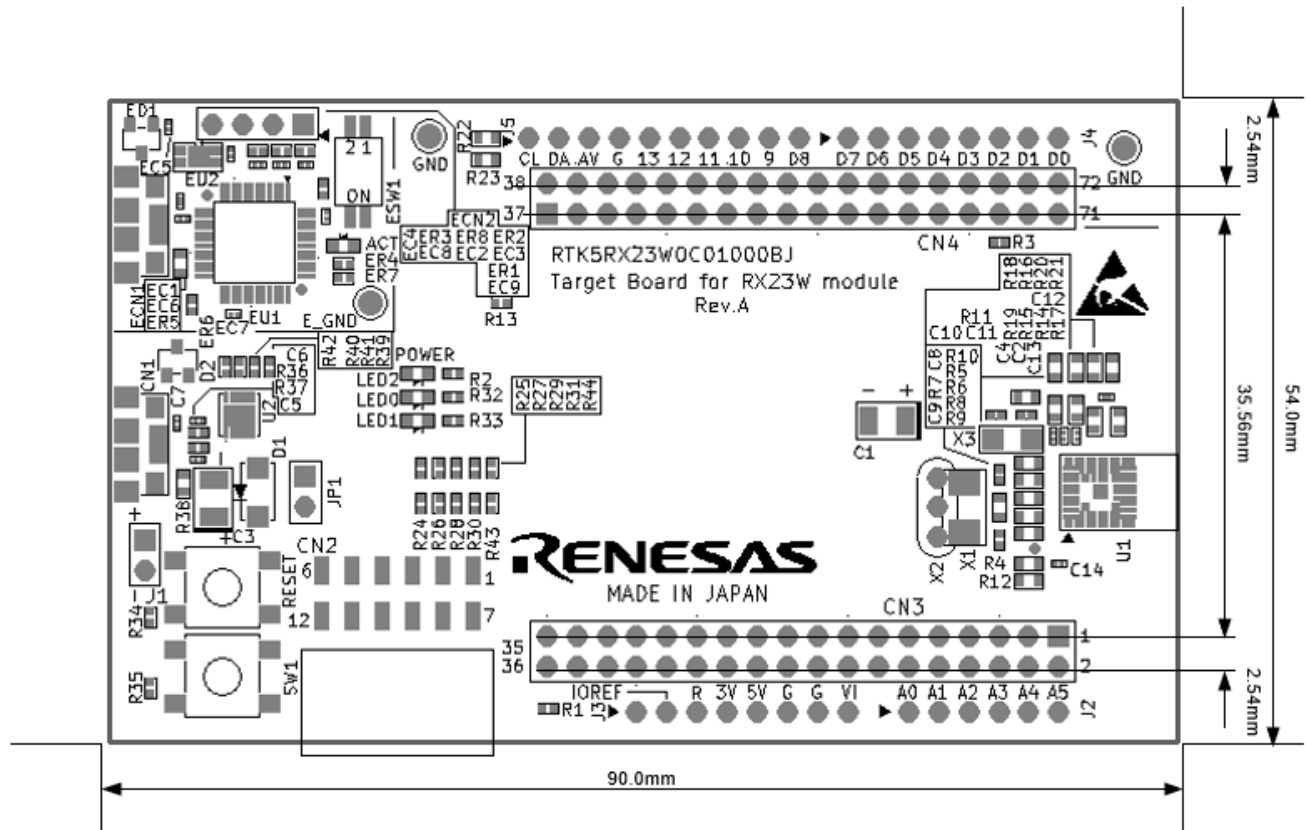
ED1
EC5
EU2
2 1
ON
ESW1
GND
R22
J5
R23
CL DA AV G 13 12 11 10 9 D8 D7 D6 D5 D4 D3 D2 D1 D0
J4
GND
38
72
37
71
2.54mm
ACT
ER4
ER7
EC4
ER3
EC8
ER8
EC2
ECN2
ER2
EC3
ER1
EC9
R13
CN4
R3
RTK5RX23W0C01000BJ
Target Board for RX23W module
Rev.A
ECN1
EC1
EC6
ER5
ER6
EC7
EU1
E_GND
R18
R16
R20
R21
C12
R11
C10 C11
R19
R15
R14
R17
C4
C2
C13
C8
R10
R5
R6
R8
R9
C9
R7
X3
CN1
D2
C6
R36
R37
C5
C7
U2
R42
R40
R41
R39
POWER
LED2
LED0
LED1
R2
R32
R33
R25
R27
R29
R31
R44
35.56mm
54.0mm
- +
C1
D1
JP1
R38
+C3
+
J1
R34
R24
R26
R28
R30
R43
CN2
6
12
1
7
RESET
RENESAS
MADE IN JAPAN
X2
X1
R4
R12
C14
U1
CN3
35
36
1
2
R35
SW1
IOREF
R1
J3
R 3V 5V G G VI A0 A1 A2 A3 A4 A5
J2
2.54mm
90.0mm